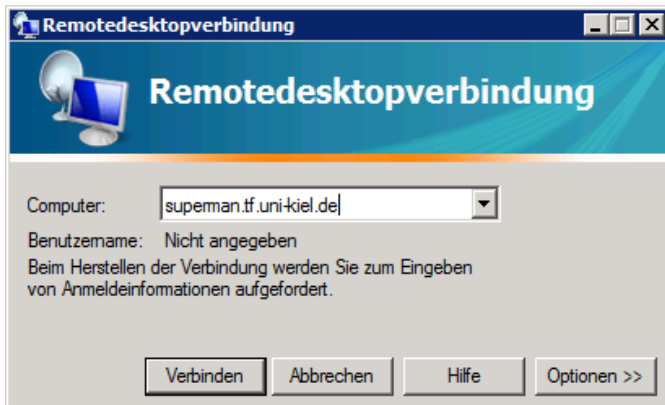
Remotedesktopverbindung

Remotedesktopverbindung

Computer: superman.tf.uni-kiel.de

Benutzername: Nicht angegeben

Beim Herstellen der Verbindung werden Sie zum Eingeben von Anmeldeinformationen aufgefordert.

Verbinden Abbrechen Hilfe Optionen >>